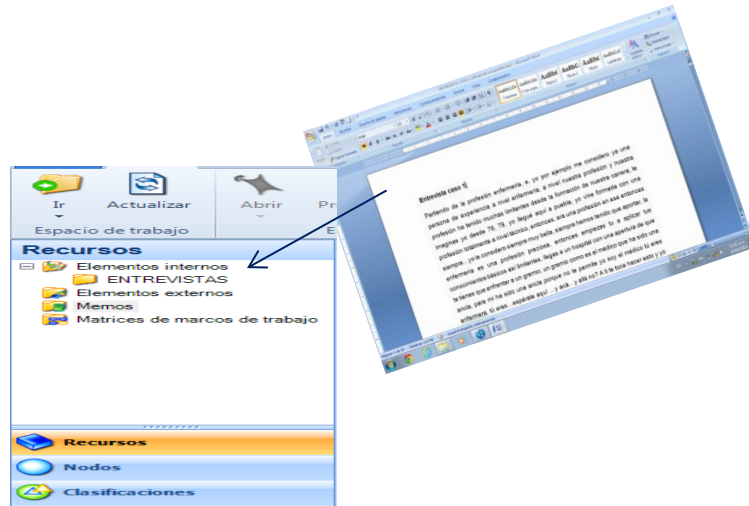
Ir
Actualizar
Abrir
Pr
Espacio de trabajo
E
Recursos
Elementos internos
ENTREVISTAS
Elementos externos
Memos
Matrices de marcos de trabajo
Recursos
Nodos
Clasificaciones

Entrevista caso 1

Partiendo de la profesión enfermería, e, yo por ejemplo me considero ya una persona de experiencia a nivel enfermería, a nivel nuestra profesión y nuestra profesión ha tenido muchas limitantes desde la formación de nuestra carrera, te imagines yo desde 78, 79, yo llegué aquí a pasillo, yo me formado con una profesión totalmente a nivel técnico, entonces, era una profesión en ese tiempo siempre...yo la considero siempre muy bella, siempre hemos tenido que aportar la enfermera es una profesión preciosa, entonces empezar fui a aplicar los conocimientos básicos así limitantes, llegara a un hospital con una apertura de que te tienes que enfrentar a un gremio, un gremio como es el médico que ha sido una ancla, para mí ha sido una ancla porque no te permite ya voy al médico tú eres enfermera tú eres, espérate aquí...y así...y allá no? A ti te toca hacer esto y yo

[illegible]